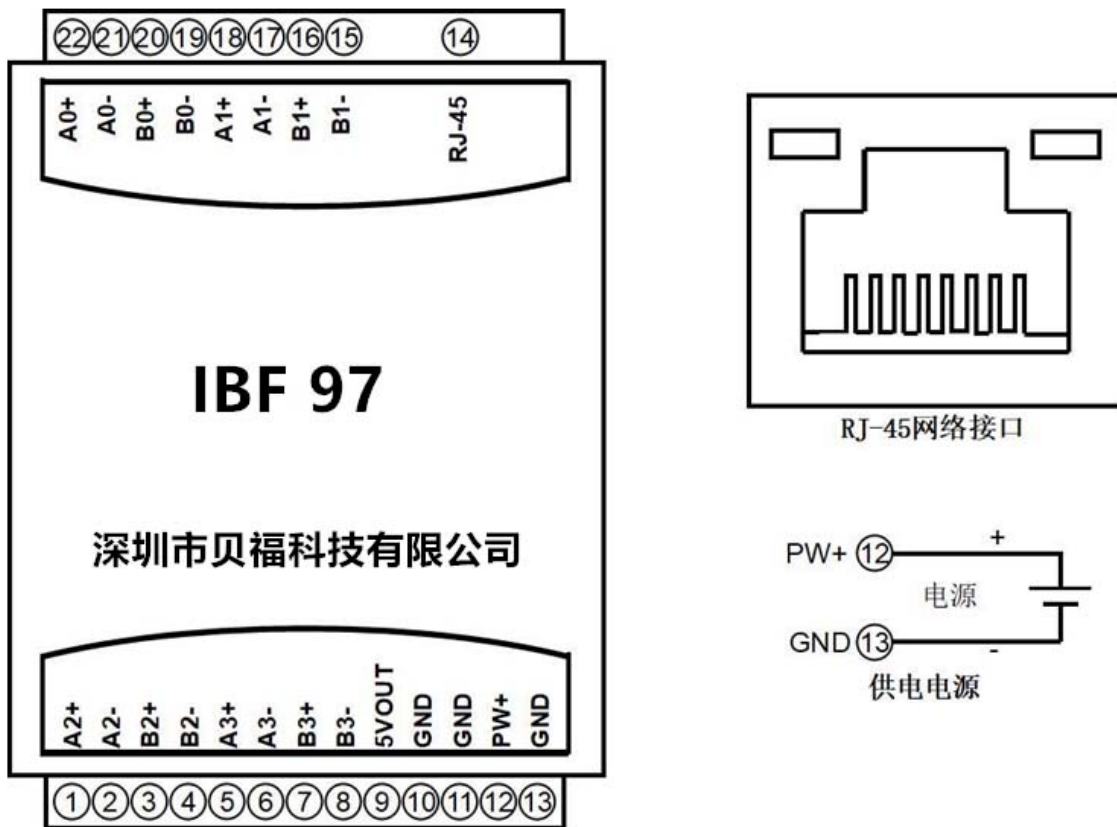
22 21 20 19 18 17 16 15 14

A0+ A0- B0+ B0- A1+ A1- B1+ B1- RJ-45

IBF 97

深圳市贝福科技有限公司

A2+ A2- B2+ B2- A3+ A3- B3+ B3- 5VOUT GND GND PW+ GND

1 2 3 4 5 6 7 8 9 10 11 12 13

RJ-45网络接口

PW+ 12
+
电源
GND 13
-
供电电源